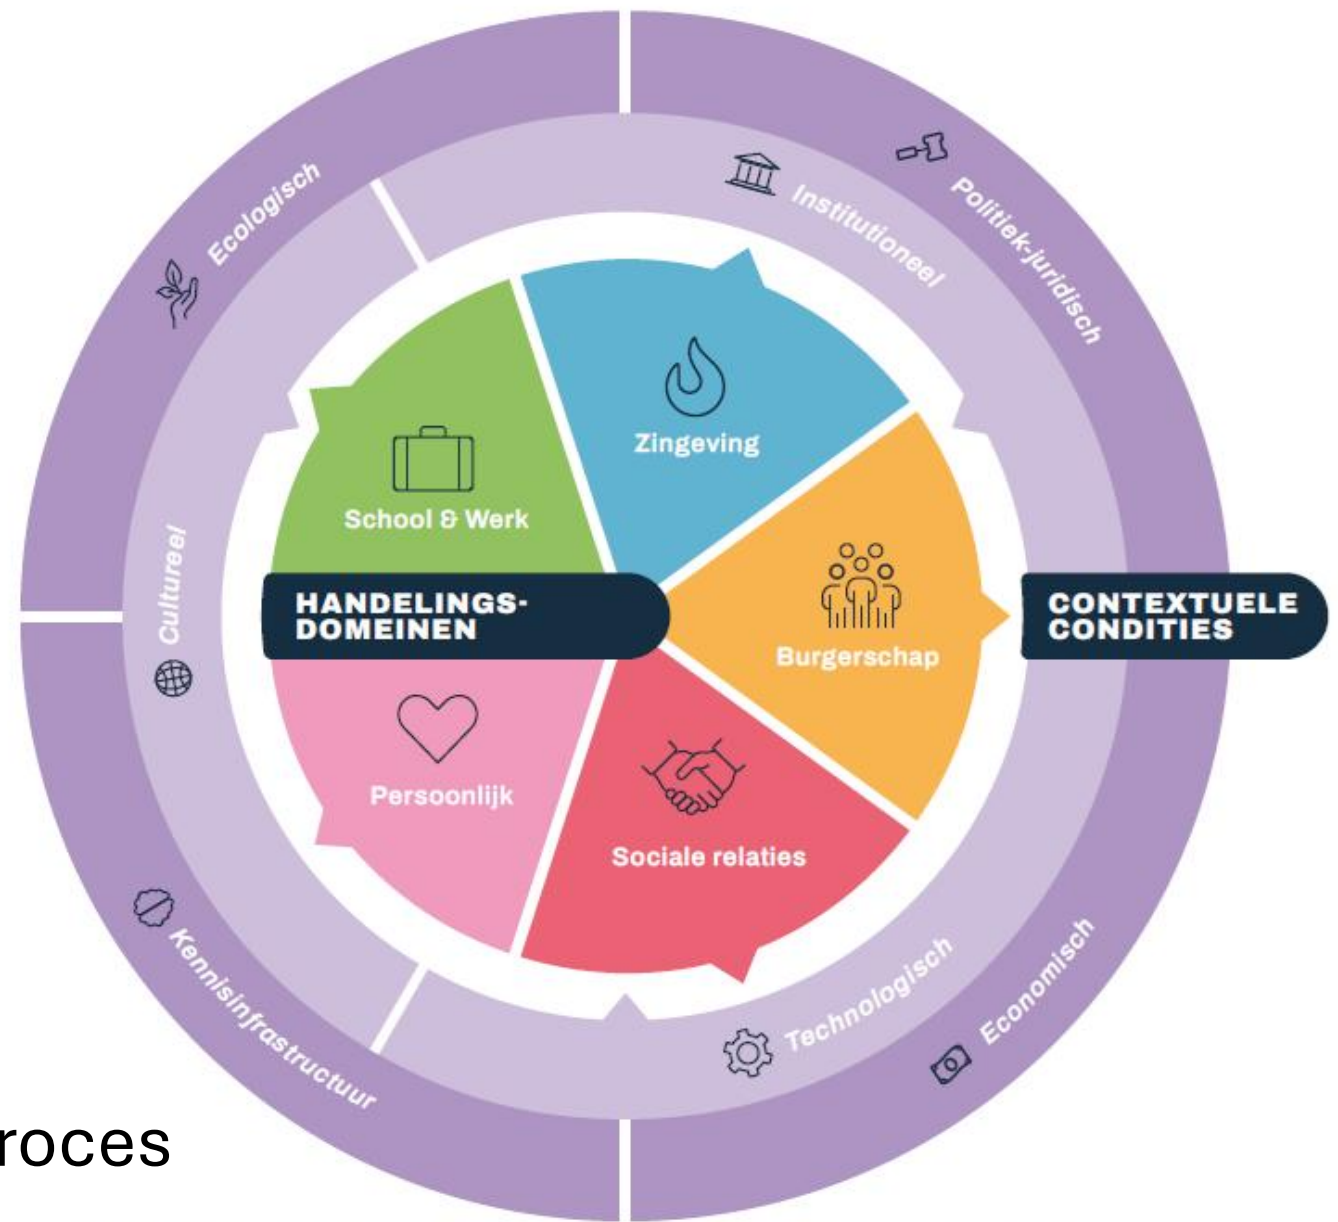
Ecologisch

Institutioneel

Politiek-juridisch

Zingeving

School & Werk

Cultureel

HANDELINGS-
DOMEINEN

Burgerschap

CONTEXTUELE
CONDITIES

Persoonlijk

Sociale relaties

Kennisinfrastructuur

Technologisch

Economisch

roces